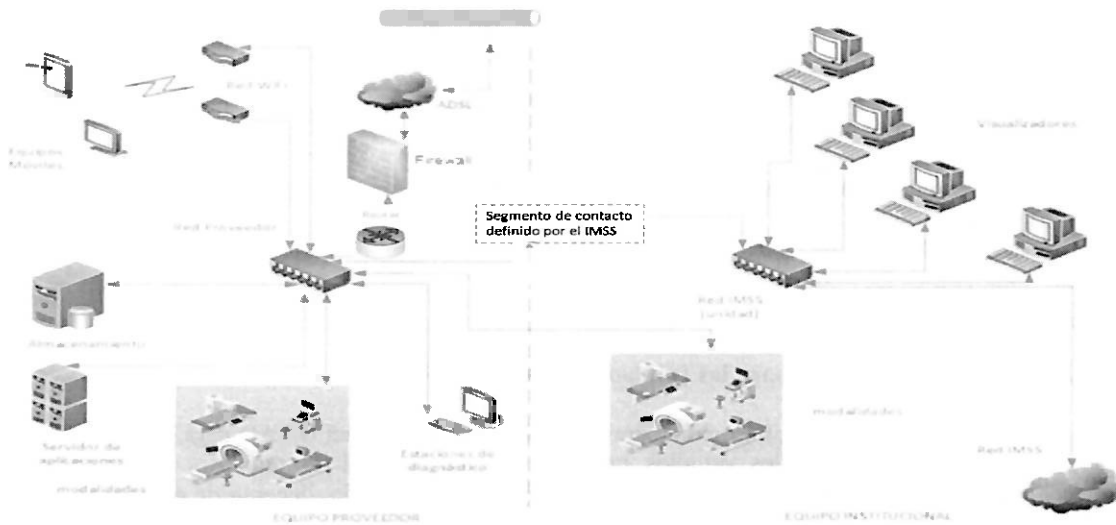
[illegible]

Red WiFi

Equipos Móviles

ADSL

Firewall

Red Proveedor

Router

Segmento de contacto definido por el IMSS

Visualizadores

Red IMSS (unidad)

Almacenamiento

Servidor de aplicaciones

modalidades

Estaciones de diagnóstico

modalidades

Red IMSS

EQUIPO PROVEEDOR

EQUIPO INSTITUCIONAL